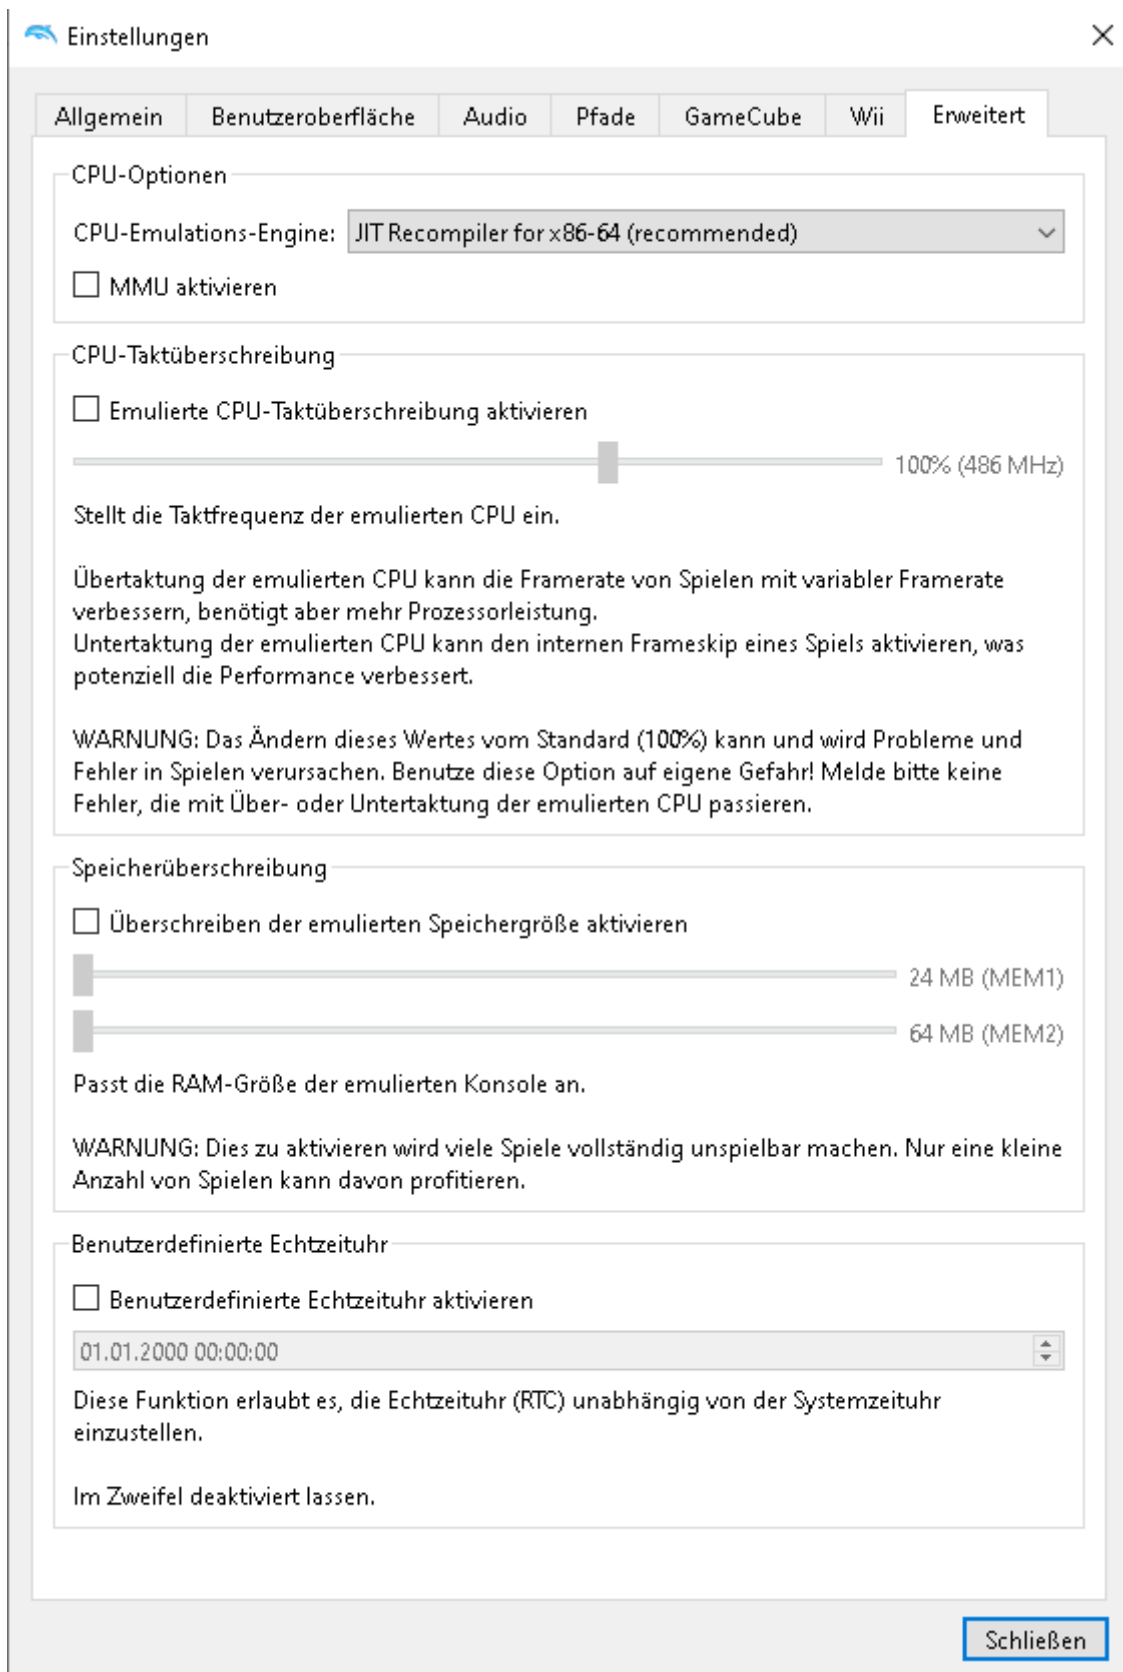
Einstellungen

Allgemein | Benutzeroberfläche | Audio | Pfade | GameCube | Wii | Erweitert

CPU-Optionen

CPU-Emulations-Engine: JIT Recompiler for x86-64 (recommended)

MMU aktivieren

CPU-Taktüberschreibung

Emulierte CPU-Taktüberschreibung aktivieren

100% (486 MHz)

Stellt die Taktfrequenz der emulierten CPU ein.

Übertaktung der emulierten CPU kann die Framerate von Spielen mit variabler Framerate verbessern, benötigt aber mehr Prozessorleistung.
Untertaktung der emulierten CPU kann den internen Frameskip eines Spiels aktivieren, was potenziell die Performance verbessert.

WARNUNG: Das Ändern dieses Wertes vom Standard (100%) kann und wird Probleme und Fehler in Spielen verursachen. Benutze diese Option auf eigene Gefahr! Melde bitte keine Fehler, die mit Über- oder Untertaktung der emulierten CPU passieren.

Speicherüberschreibung

Überschreiben der emulierten Speichergröße aktivieren

24 MB (MEM1)

64 MB (MEM2)

Passt die RAM-Größe der emulierten Konsole an.

WARNUNG: Dies zu aktivieren wird viele Spiele vollständig unspielbar machen. Nur eine kleine Anzahl von Spielen kann davon profitieren.

Benutzerdefinierte Echtzeituhr

Benutzerdefinierte Echtzeituhr aktivieren

01.01.2000 00:00:00

Diese Funktion erlaubt es, die Echtzeituhr (RTC) unabhängig von der Systemzeituhr einzustellen.

Im Zweifel deaktiviert lassen.

Schließen